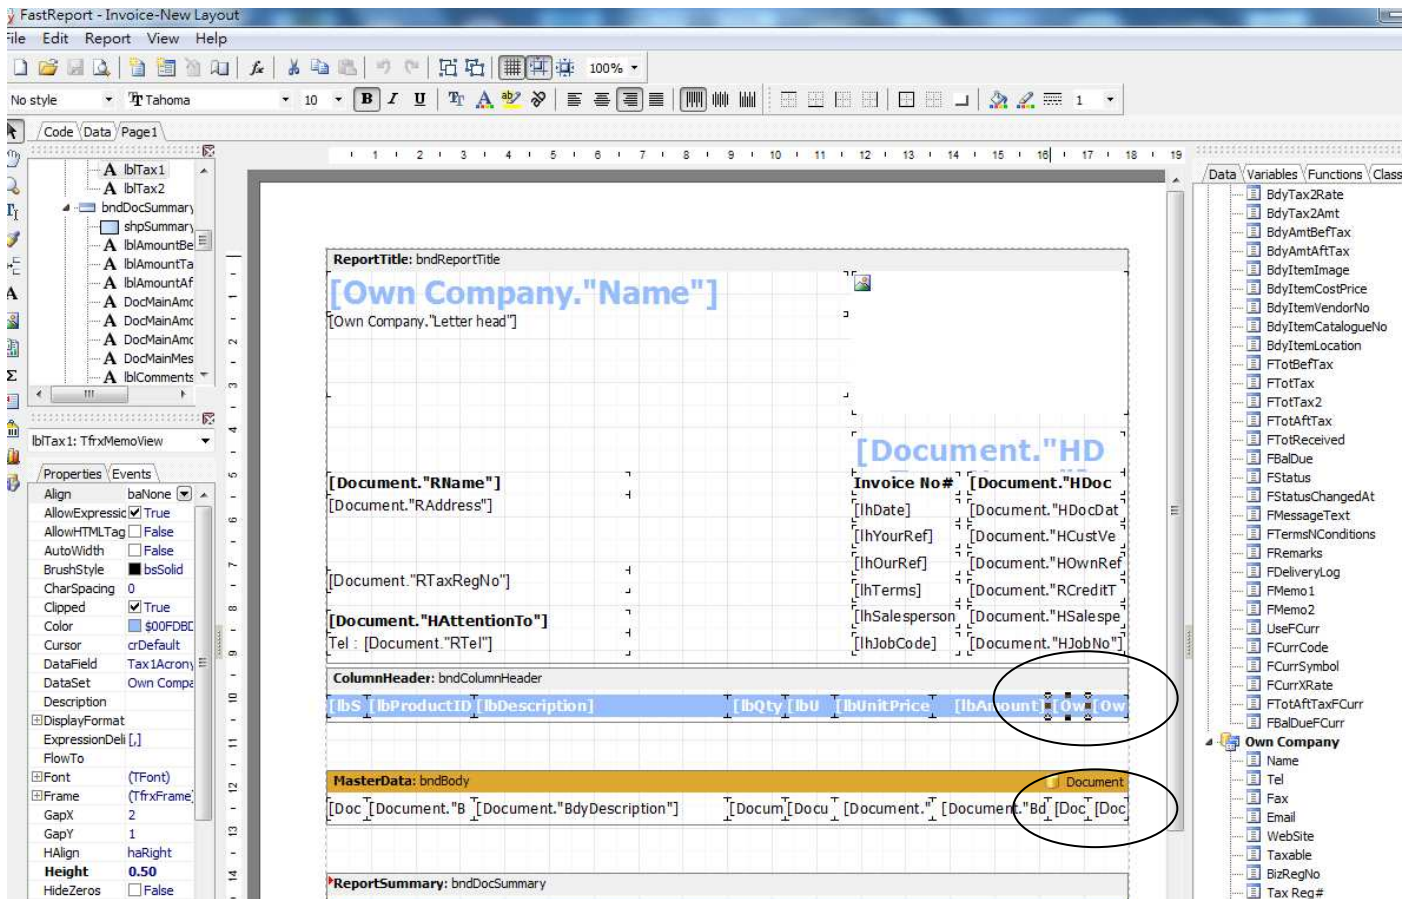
FastReport - Invoice-New Layout

File Edit Report View Help

100%

No style Tahoma 10 B I U 1

Code Data Page1

lblTax1
lblTax2
bndDocSummary
shpSummary
lblAmountBe
lblAmountTa
lblAmountAf
DocMainAmc
DocMainAmc
DocMainAmc
DocMainMes
lblComments

lblTax1: TfrxMemoView

Properties Events

| Align | baNone |
|---|---|
| AllowExpressio | True |
| AllowHTMLTag | False |
| AutoWidth | False |
| BrushStyle | bsSolid |
| CharSpacing | 0 |
| Clipped | True |
| Color | $00FDBD |
| Cursor | crDefault |
| DataField | Tax1Acrony |
| DataSet | Own Compa |
| Description | |
| DisplayFormat | |
| ExpressionDeli | [,] |
| FlowTo | |
| Font | (TFont) |
| Frame | (TfrxFrame) |
| GapX | 2 |
| GapY | 1 |
| HAlign | haRight |
| Height | 0.50 |
| HideZeros | False |

1 2 3 4 5 6 7 8 9 10 11 12 13 14 15 16 17 18 19

ReportTitle: bndReportTitle

[Own Company."Name"]
[Own Company."Letter head"]

[Document."HD

[Document."RName"]
[Document."RAddress"]

Invoice No#
[Document."HDoc
[lhDate]
[Document."HDocDat
[lhYourRef]
[Document."HCustVe
[lhOurRef]
[Document."HOwnRef
[Document."RTaxRegNo"]
[lhTerms]
[Document."RCreditT
[Document."HAttentionTo"]
[lhSalesperson
[Document."HSalespe
Tel : [Document."RTel"]
[lhJobCode]
[Document."HJobNo"]

ColumnHeader: bndColumnHeader

[lbS [lbProductID [lbDescription] [lbQty [lbU [lbUnitPrice [lbAmount] [Ow [Ow

MasterData: bndBody
Document

[Doc [Document."B [Document."BdyDescription"] [Docum [Docu [Document." [Document."Bd [Doc [Doc

ReportSummary: bndDocSummary

Data Variables Functions Class

BdyTax2Rate
BdyTax2Amt
BdyAmtBefTax
BdyAmtAftTax
BdyItemImage
BdyItemCostPrice
BdyItemVendorNo
BdyItemCatalogueNo
BdyItemLocation
FTotBefTax
FTotTax
FTotTax2
FTotAftTax
FTotReceived
FBalDue
FStatus
FStatusChangedAt
FMessageText
FTermsNConditions
FRemarks
FDeliveryLog
FMemo1
FMemo2
UseFCurr
FCurrCode
FCurrSymbol
FCurrXRate
FTotAftTaxFCurr
FBalDueFCurr
Own Company
Name
Tel
Fax
Email
WebSite
Taxable
BizRegNo
Tax Reg#